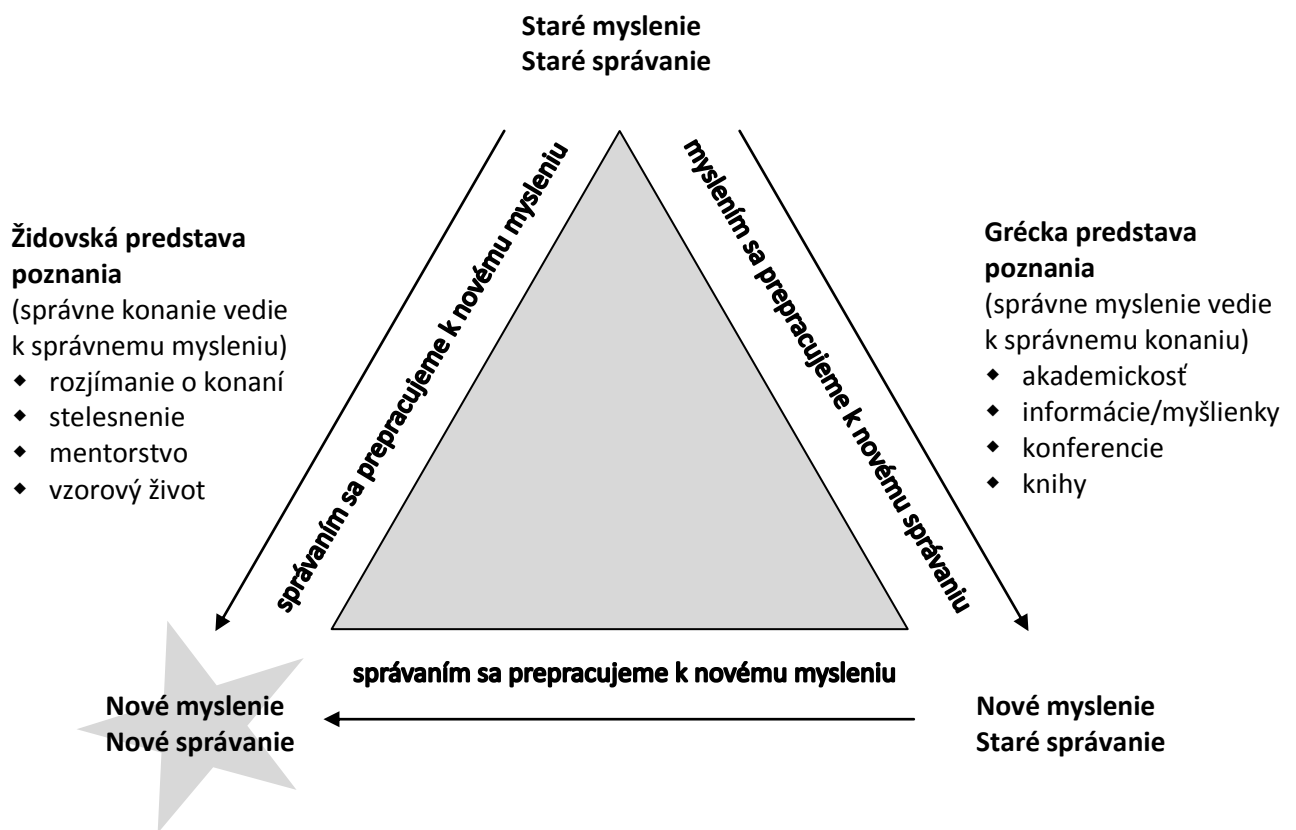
Staré myslenie
Staré správanie

Židovská predstava poznania
(správne konanie vedie k správnemu mysleniu)
- rozjímanie o konaní
- stelesnenie
- mentorstvo
- vzorový život

správaním sa prepracujeme k novému mysleniu

myslením sa prepracujeme k novému správaniu

Grécka predstava poznania
(správne myslenie vedie k správnemu konaniu)
- akademickosť
- informácie/myšlienky
- konferencie
- knihy

správaním sa prepracujeme k novému mysleniu

Nové myslenie
Nové správanie

Nové myslenie
Staré správanie